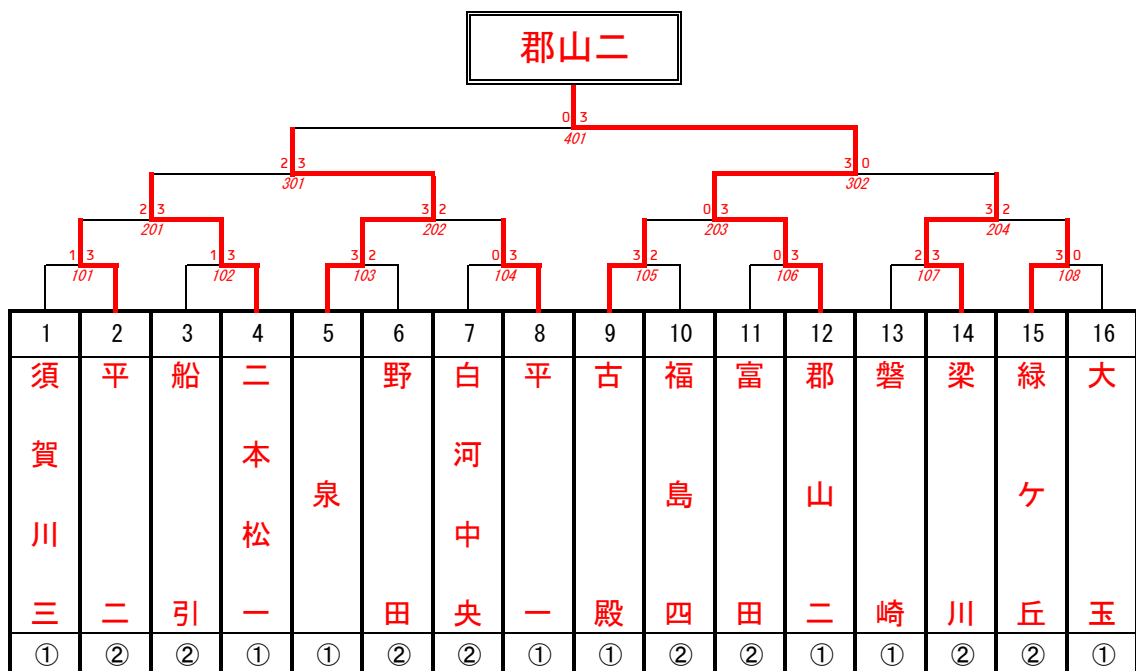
郡山二

0 3
401

2 3
301

3 0
302

2 3
201

3 2
202

0 3
203

3 2
204

1 3
101

1 3
102

3 2
103

0 3
104

3 2
105

0 3
106

2 3
107

3 0
108

| 1 | 2 | 3 | 4 | 5 | 6 | 7 | 8 | 9 | 10 | 11 | 12 | 13 | 14 | 15 | 16 |
|---|---|---|---|---|---|---|---|---|---|---|---|---|---|---|---|
| 須賀川三 | 平二 | 船引 | 二本松一 | 泉 | 野田 | 白河中央 | 平一 | 古殿 | 福島四 | 富田 | 郡山二 | 磐崎 | 梁川 | 緑ケ丘 | 大玉 |
| ① | ② | ② | ① | ① | ② | ② | ① | ① | ② | ② | ① | ① | ② | ② | ① |